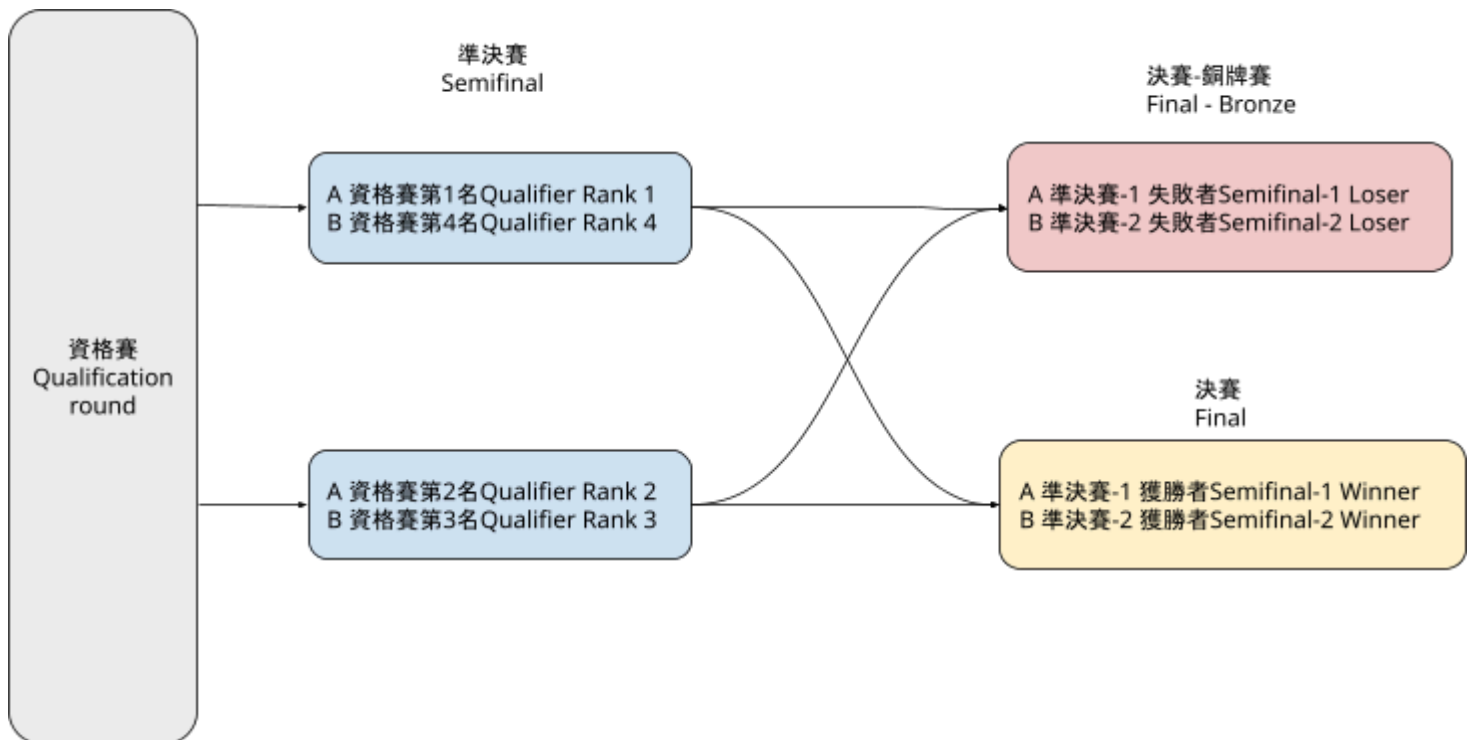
資格賽
Qualification round

準決賽
Semifinal

A 資格賽第1名Qualifier Rank 1
B 資格賽第4名Qualifier Rank 4

A 資格賽第2名Qualifier Rank 2
B 資格賽第3名Qualifier Rank 3

決賽-銅牌賽
Final - Bronze

A 準決賽-1 失敗者Semifinal-1 Loser
B 準決賽-2 失敗者Semifinal-2 Loser

決賽
Final

A 準決賽-1 獲勝者Semifinal-1 Winner
B 準決賽-2 獲勝者Semifinal-2 Winner